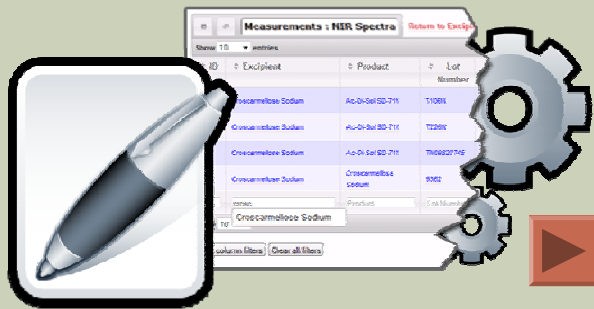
Measurements : NIR Spectra
Return to Excip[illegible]
Show 10 entries
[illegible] ID
Excipient
Product
Lot Number
Croscarmellose Sodium
Ac-Di-Sol SD-711
T1 06N
Croscarmellose Sodium
Ac-Di-Sol SD-711
T226N
Croscarmellose Sodium
Ac-Di-Sol SD-711
TN09827745
Croscarmellose Sodium
Croscarmellose Sodium
5362
Product
Lot Number
Croscarmellose Sodium
column filters
Clear all filters